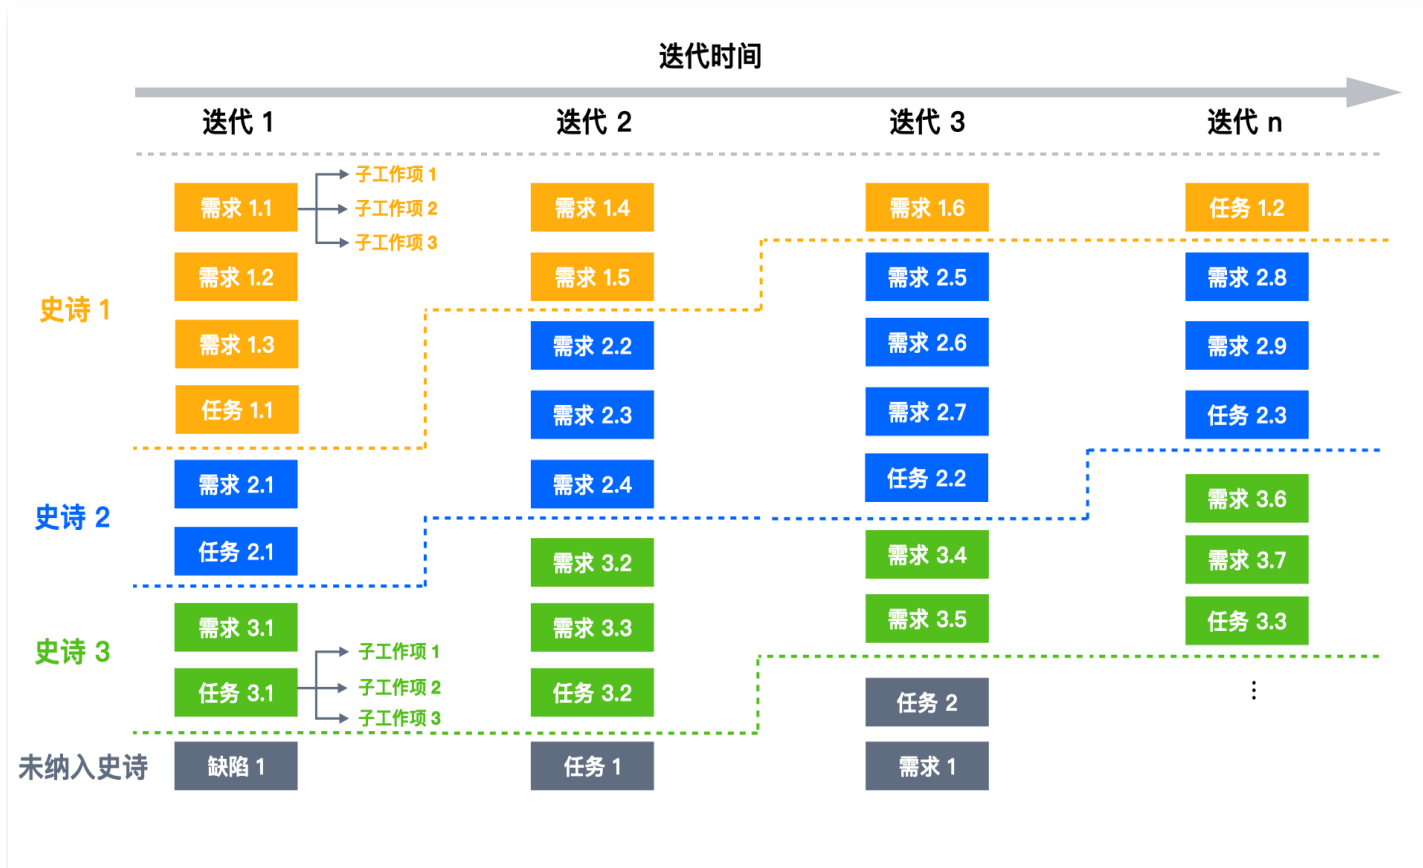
迭代时间

迭代 1
迭代 2
迭代 3
迭代 n

史诗 1
史诗 2
史诗 3
未纳入史诗

需求 1.1
子工作项 1
子工作项 2
子工作项 3
需求 1.2
需求 1.3
任务 1.1
需求 2.1
任务 2.1
需求 3.1
任务 3.1
子工作项 1
子工作项 2
子工作项 3
缺陷 1

需求 1.4
需求 1.5
需求 2.2
需求 2.3
需求 2.4
需求 3.2
需求 3.3
任务 3.2
任务 1

需求 1.6
需求 2.5
需求 2.6
需求 2.7
任务 2.2
需求 3.4
需求 3.5
任务 2
需求 1

任务 1.2
需求 2.8
需求 2.9
任务 2.3
需求 3.6
需求 3.7
任务 3.3
⋮